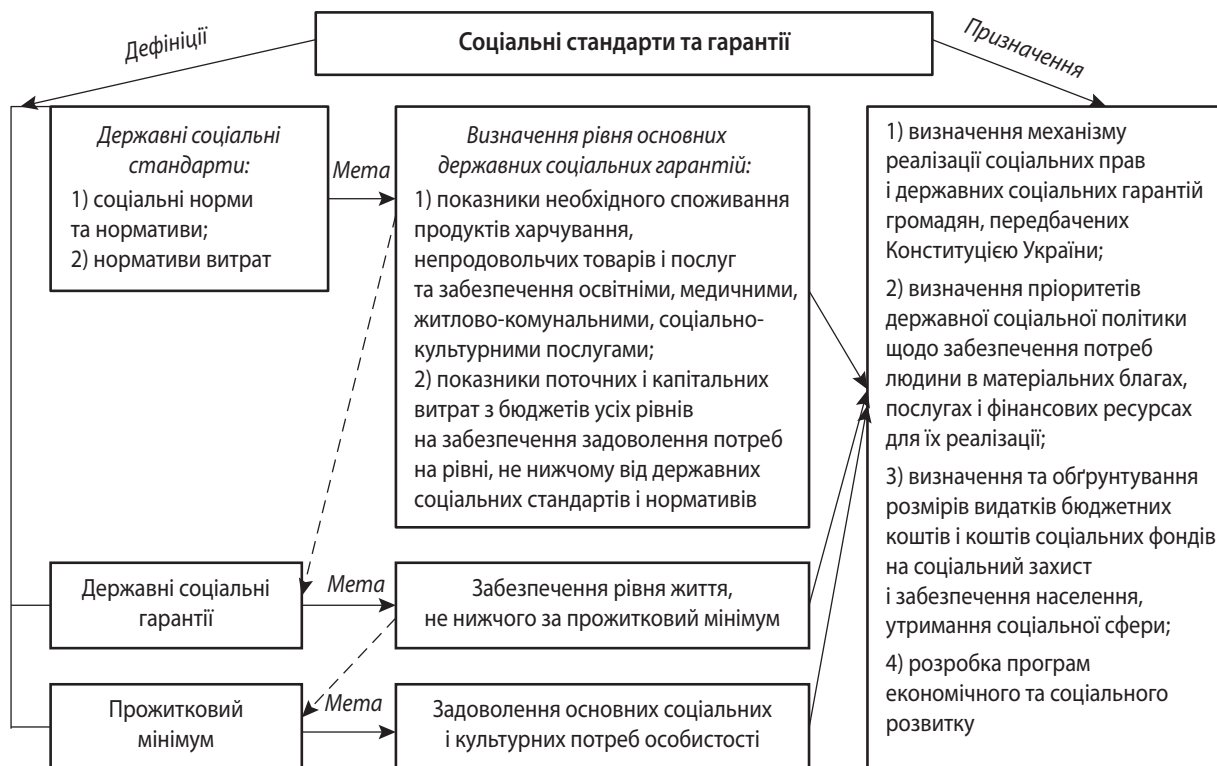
Соціальні стандарти та гарантії

Дефініції

Призначення

Державні соціальні стандарти:
1) соціальні норми та нормативи;
2) нормативи витрат

Мета

Визначення рівня основних державних соціальних гарантій:
1) показники необхідного споживання продуктів харчування, непродовольчих товарів і послуг та забезпечення освітніми, медичними, житлово-комунальними, соціально-культурними послугами;
2) показники поточних і капітальних витрат з бюджетів усіх рівнів на забезпечення задоволення потреб на рівні, не нижчому від державних соціальних стандартів і нормативів

1) визначення механізму реалізації соціальних прав і державних соціальних гарантій громадян, передбачених Конституцією України;

2) визначення пріоритетів державної соціальної політики щодо забезпечення потреб людини в матеріальних благах, послугах і фінансових ресурсах для їх реалізації;

3) визначення та обґрунтування розмірів видатків бюджетних коштів і коштів соціальних фондів на соціальний захист і забезпечення населення, утримання соціальної сфери;

4) розробка програм економічного та соціального розвитку

Державні соціальні гарантії

Мета

Забезпечення рівня життя, не нижчого за прожитковий мінімум

Прожитковий мінімум

Мета

Задоволення основних соціальних і культурних потреб особистості